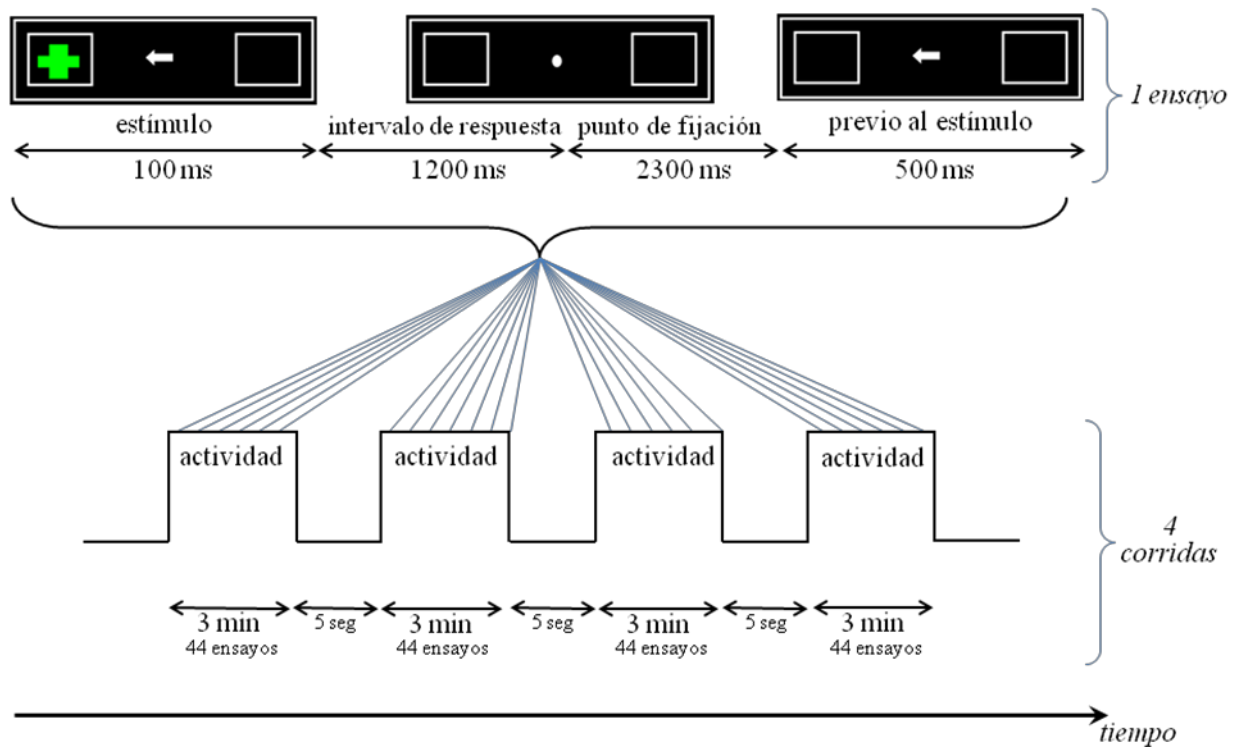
estímulo

100 ms

intervalo de respuesta

1200 ms

punto de fijación

2300 ms

previo al estímulo

500 ms

1 ensayo

actividad

actividad

actividad

actividad

4 corridas

3 min
44 ensayos

5 seg

3 min
44 ensayos

5 seg

3 min
44 ensayos

5 seg

3 min
44 ensayos

tiempo